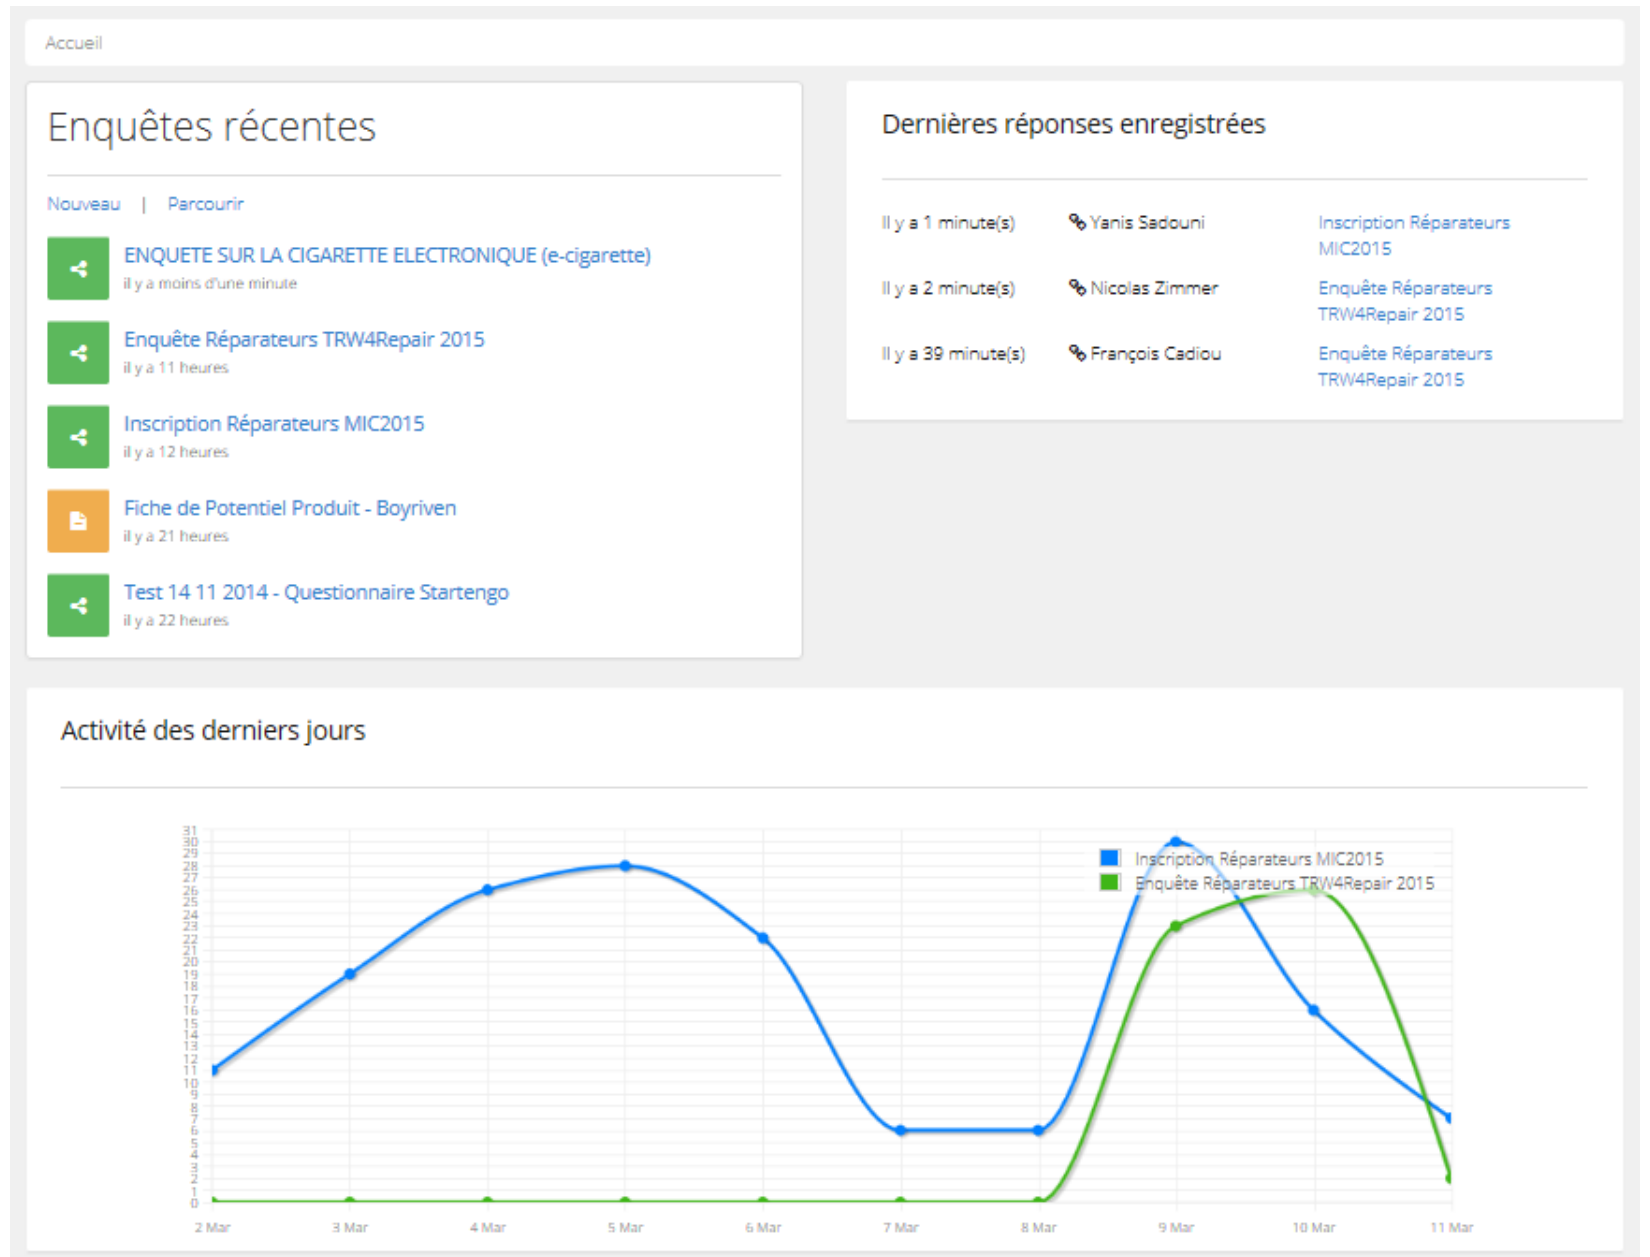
Accueil

Enquêtes récentes

Nouveau | Parcourir

ENQUETE SUR LA CIGARETTE ELECTRONIQUE (e-cigarette)
il y a moins d'une minute

Enquête Réparateurs TRW4Repair 2015
il y a 11 heures

Inscription Réparateurs MIC2015
il y a 12 heures

Fiche de Potentiel Produit - Boyriven
il y a 21 heures

Test 14 11 2014 - Questionnaire Startengo
il y a 22 heures

Dernières réponses enregistrées

| Il y a 1 minute(s) | Yanis Sadouni | Inscription Réparateurs MIC2015 |
|---|---|---|
| Il y a 2 minute(s) | Nicolas Zimmer | Enquête Réparateurs TRW4Repair 2015 |
| Il y a 39 minute(s) | François Cadiou | Enquête Réparateurs TRW4Repair 2015 |

Activité des derniers jours

31 30 29 28 27 26 25 24 23 22 21 20 19 18 17 16 15 14 13 12 11 10 9 8 7 6 5 4 3 2 1 0

Inscription Réparateurs MIC2015
Enquête Réparateurs TRW4Repair 2015

2 Mar 3 Mar 4 Mar 5 Mar 6 Mar 7 Mar 8 Mar 9 Mar 10 Mar 11 Mar